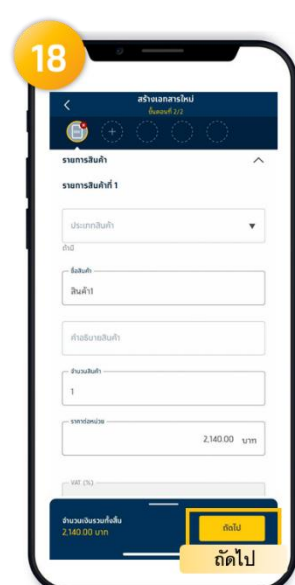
18

สร้างเอกสารใหม่
ขั้นตอนที่ 2/2

รายการสินค้า

รายการสินค้าที่ 1

ประเภทสินค้า

ถ้ามี

ชื่อสินค้า
สินค้า1

คำอธิบายสินค้า

จำนวนสินค้า
1

ราคาต่อหน่วย
2,140.00 บาท

VAT (%)

จำนวนเงินรวมทั้งสิ้น
2,140.00 บาท

ถัดไป

ถัดไป